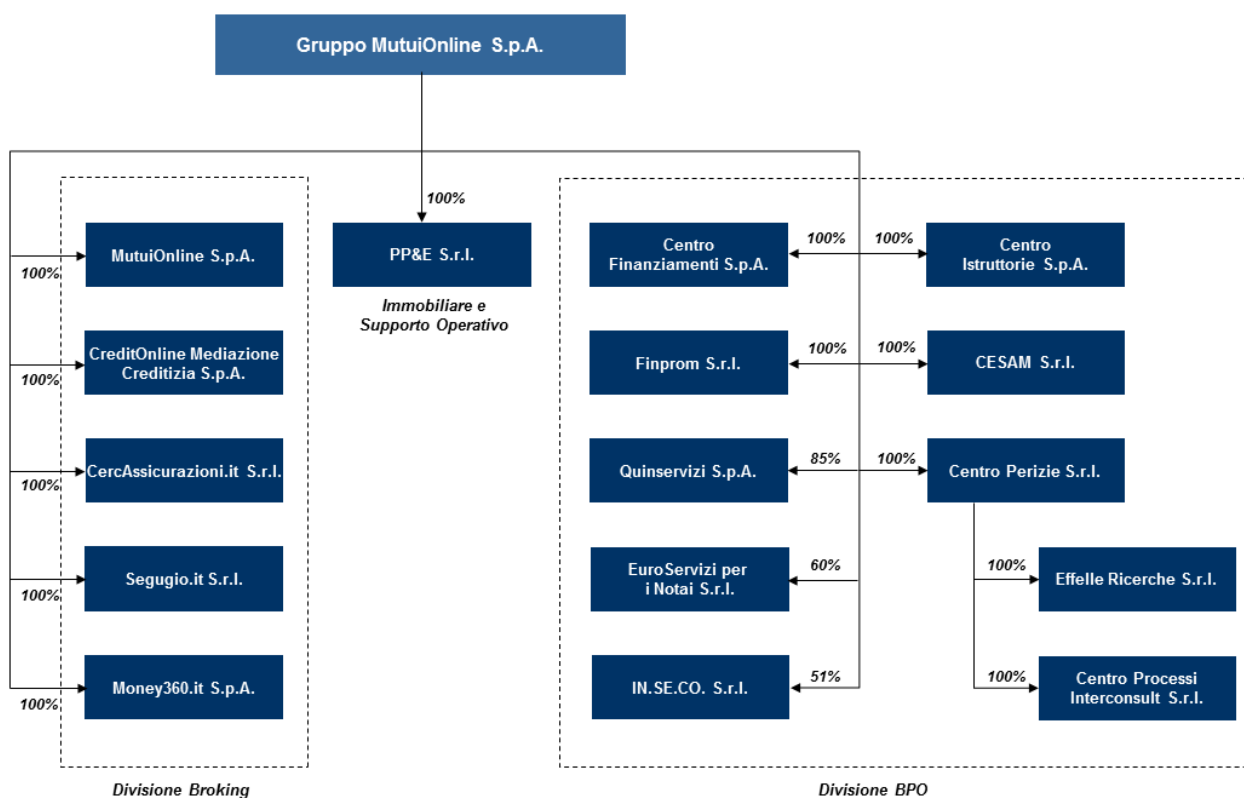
Gruppo MutuiOnline S.p.A.

100%

100%
MutuiOnline S.p.A.

100%
CreditOnline Mediazione Creditizia S.p.A.

100%
CercAssicurazioni.it S.r.l.

100%
Segugio.it S.r.l.

100%
Money360.it S.p.A.

Divisione Broking

PP&E S.r.l.

Immobiliare e Supporto Operativo

Centro Finanziamenti S.p.A.
100%
100%
Centro Istruttorie S.p.A.

Finprom S.r.l.
100%
100%
CESAM S.r.l.

Quinservizi S.p.A.
85%
100%
Centro Perizie S.r.l.

EuroServizi per i Notai S.r.l.
60%

100%
Effelle Ricerche S.r.l.

IN.SE.CO. S.r.l.
51%

100%
Centro Processi Interconsult S.r.l.

Divisione BPO